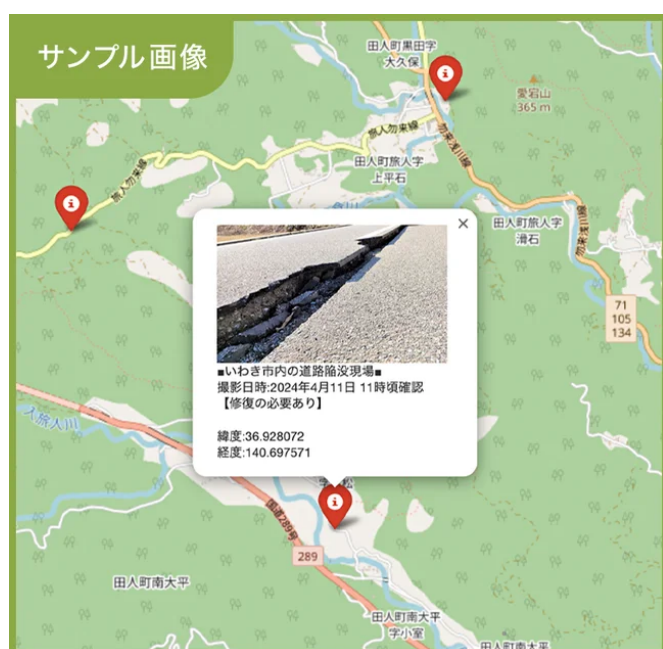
サンプル画像

田人町黒田字
大久保

愛宕山
365 m

旅人勿来線

田人町旅人字
上平石

田人町旅人字
滑石

旅人勿来線

71
105
134

×

■いわき市内の道路陥没現場■
撮影日時:2024年4月11日 11時頃確認
【修復の必要あり】

緯度:36.928072
経度:140.697571

入旅人川

国道289号

289

田人町南大平

田人町南大平
字小室

田人町南大平